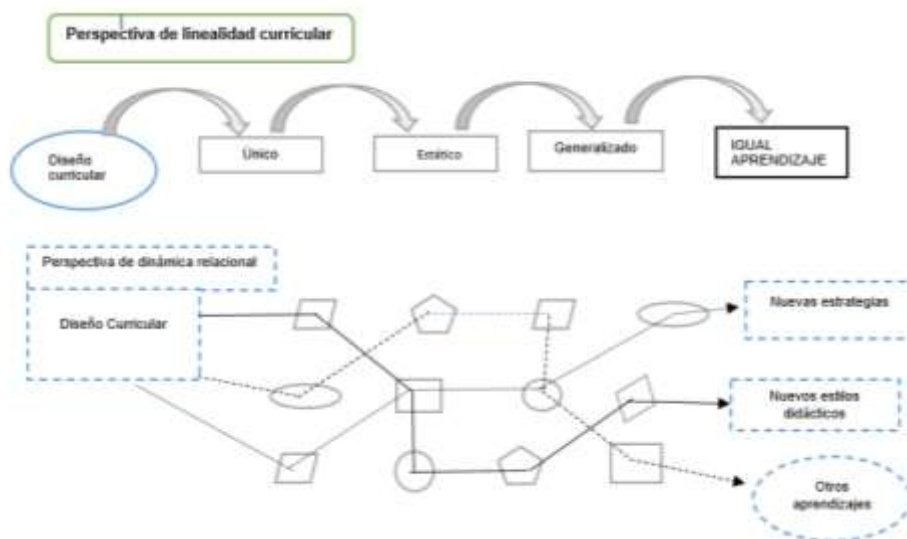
Perspectiva de linealidad curricular

Diseño curricular

Único

Emírico

Generalizado

IGUAL APRENDIZAJE

Perspectiva de dinámica relacional

Diseño Curricular

Nuevas estrategias

Nuevos estilos didácticos

Otros aprendizajes